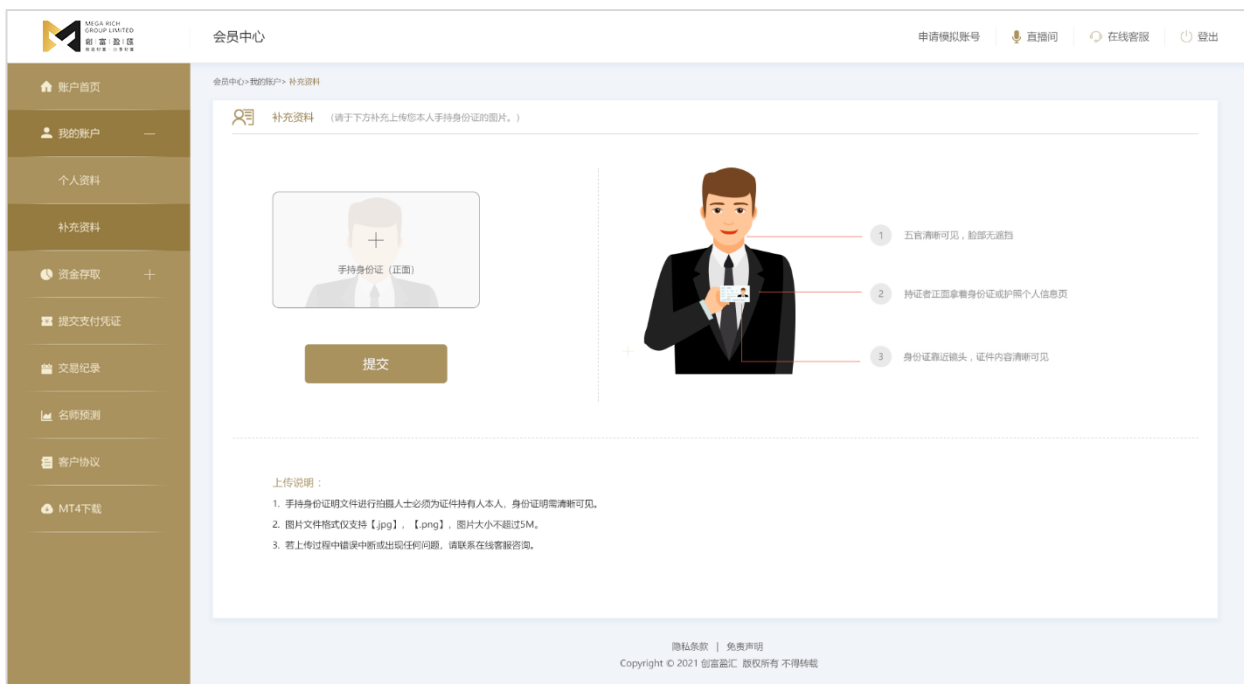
MEGA RICH GROUP LIMITED
创富盈汇

会员中心

申请模拟账号 直播间 在线客服 登出

账户首页
我的账户
个人资料
补充资料
资金存取
提交支付凭证
交易纪录
名师预测
客户协议
MT4下载

会员中心>我的账户> 补充资料

补充资料 （请于下方补充上传您本人手持身份证的图片。）

手持身份证（正面）

提交

1 五官清晰可见，脸部无遮挡
2 持证者正面拿着身份证或护照个人信息页
3 身份证靠近镜头，证件内容清晰可见

上传说明：
1. 手持身份证明文件进行拍摄人士必须为证件持有人本人，身份证明需清晰可见。
2. 图片文件格式仅支持【.jpg】，【.png】，图片大小不超过5M。
3. 若上传过程中错误中断或出现任何问题，请联系在线客服咨询。

隐私条款 | 免责声明
Copyright © 2021 创富盈汇 版权所有 不得转载